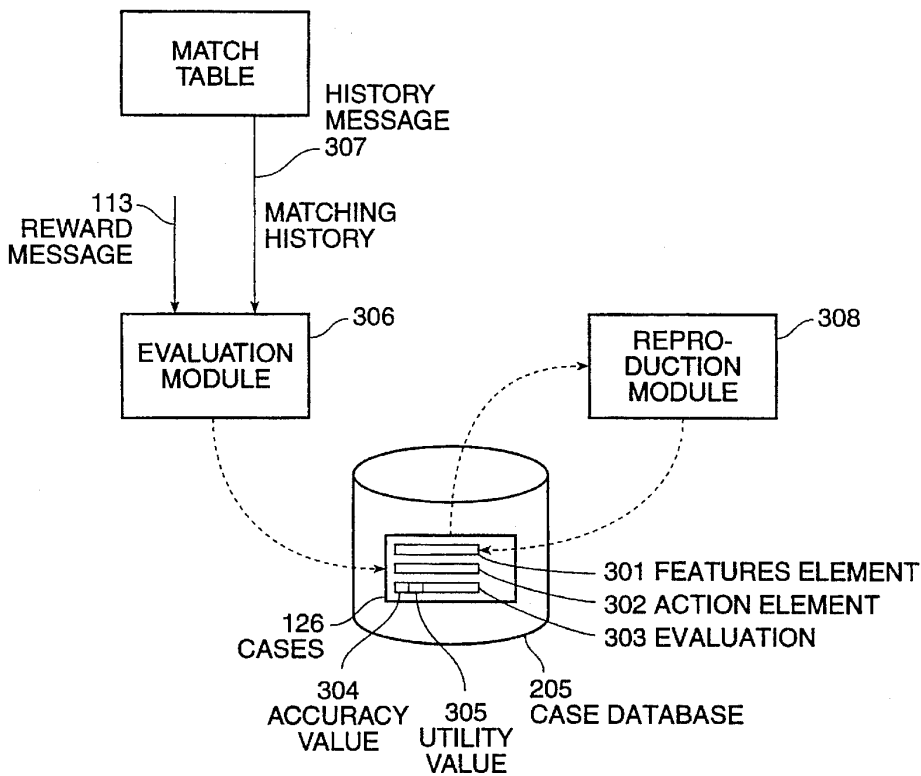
MATCH TABLE

HISTORY MESSAGE
307

113
REWARD MESSAGE

MATCHING HISTORY

306
EVALUATION MODULE

308
REPRODUCTION MODULE

301 FEATURES ELEMENT
302 ACTION ELEMENT
303 EVALUATION

126
CASES

304
ACCURACY VALUE

305
UTILITY VALUE

205
CASE DATABASE